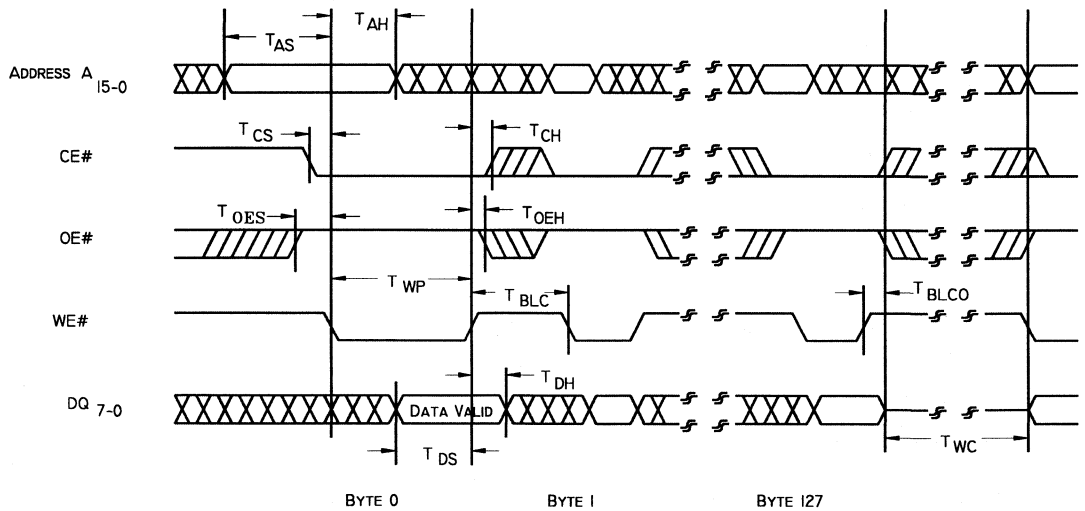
$T_{AS}$

$T_{AH}$

ADDRESS $A_{15-0}$

$T_{CS}$

$T_{CH}$

CE#

$T_{OES}$

$T_{OEH}$

OE#

$T_{WP}$

$T_{BLC}$

$T_{BLCO}$

WE#

$T_{DH}$

DQ $_{7-0}$

DATA VALID

$T_{DS}$

$T_{WC}$

BYTE 0

BYTE 1

BYTE 127